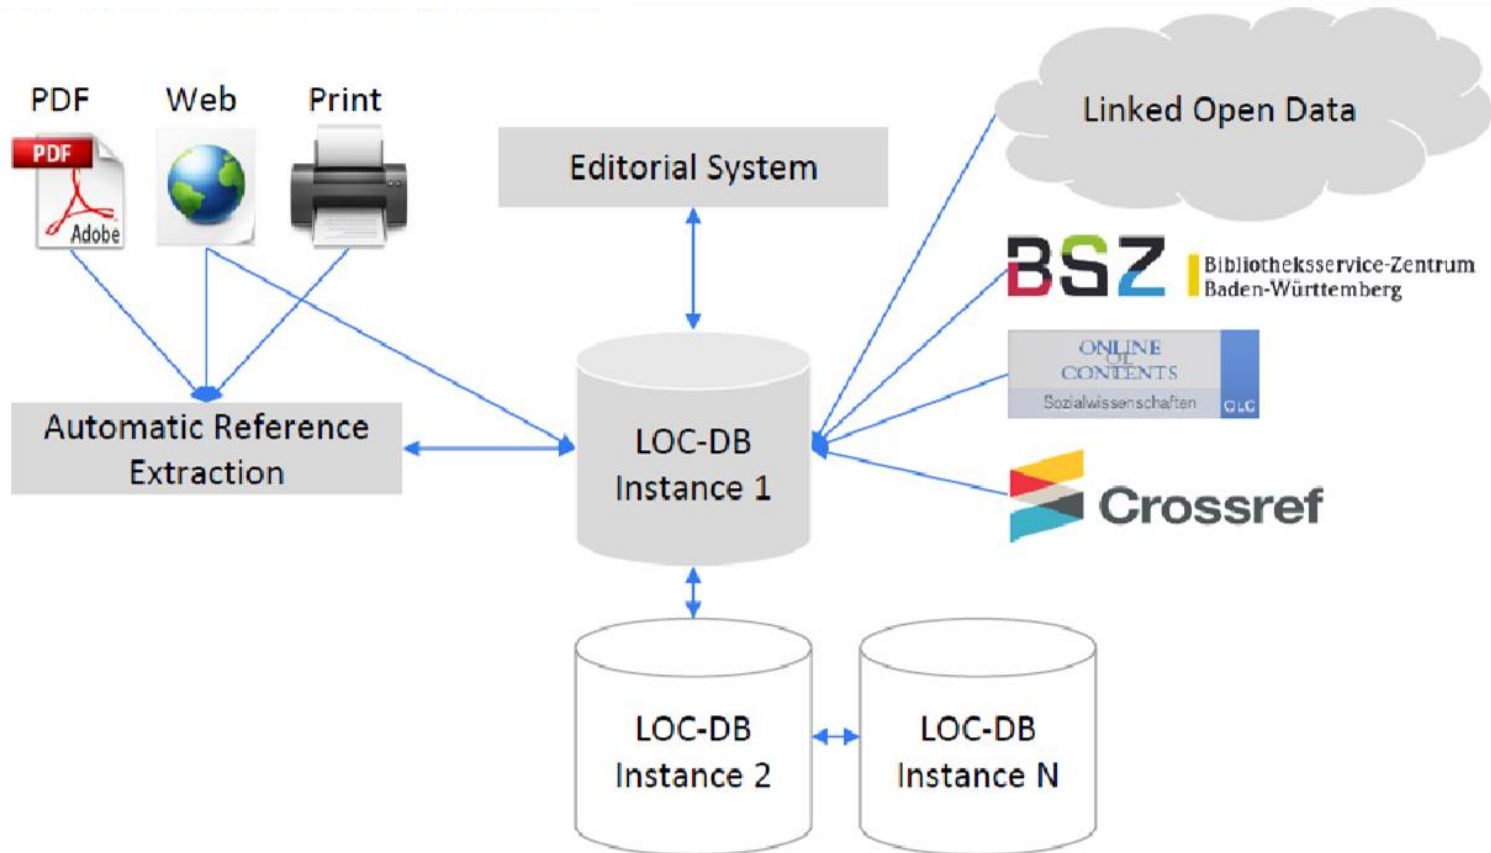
PDF

Web

Print

PDF

Adobe

Editorial System

Linked Open Data

BSZ

Bibliotheksservice-Zentrum Baden-Württemberg

ONLINE OF CONTENTS

Sozialwissenschaften

OLC

Automatic Reference Extraction

LOC-DB Instance 1

Crossref

LOC-DB Instance 2

LOC-DB Instance N